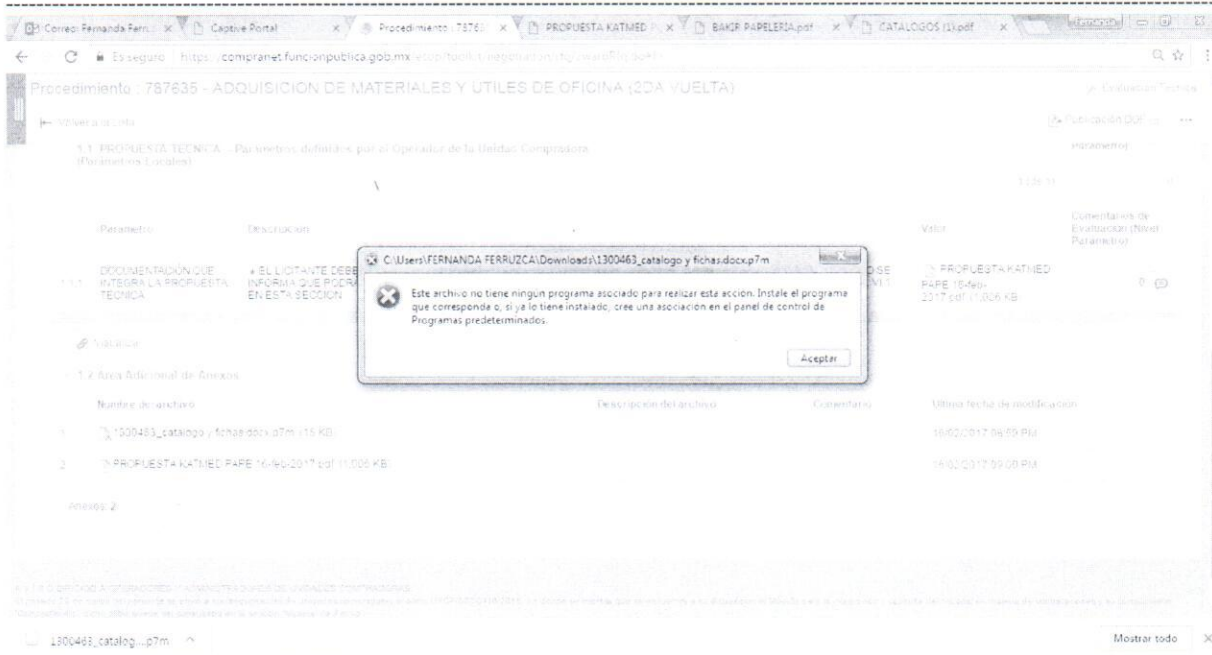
Correo: Fernanda Ferr... | Captive Portal | Procedimiento : 78763 | PROPUESTA KATMED | BAKER PAPELERIA.pdf | CATALOGOS (1).pdf

Es seguro https://compranet.funcionpublica.gob.mx/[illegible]

Procedimiento : 787635 - ADQUISICION DE MATERIALES Y UTILES DE OFICINA (2DA VUELTA)

Evaluación Técnica

Volver a la Lista

Publicación DOF

1.1 PROPUESTA TECNICA - Parametros definidos por el Operador de la Unidad Compradora (Parametros Locales)

Parametro | Descripcion | Valor | Comentarios de Evaluación (Nivel Parametro)

1.1.1 DOCUMENTACIÓN QUE INTEGRA LA PROPUESTA TECNICA | • EL LICITANTE DEBE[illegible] INFORMA QUE PODRA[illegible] EN ESTA SECCION | PROPUESTA KATMED PAPE 16-feb-2017.pdf (1,006 KB)

C:\Users\FERNANDA FERRUZCA\Downloads\1300463_catalogo y fichas.docx.p7m

Este archivo no tiene ningún programa asociado para realizar esta acción. Instale el programa que corresponda o, si ya lo tiene instalado, cree una asociación en el panel de control de Programas predeterminados.

Aceptar

1.2 Area Adicional de Anexos

Nombre de archivo | Descripcion del archivo | Comentario | Ultima fecha de modificación

1 | 1300463_catalogo y fichas.docx.p7m (15 KB) | 16/02/2017 09:09 PM

2 | PROPUESTA KATMED PAPE 16-feb-2017.pdf (1,006 KB) | 16/02/2017 09:09 PM

Anexos: 2

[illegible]

1300463_catalog....p7m

Mostrar todo